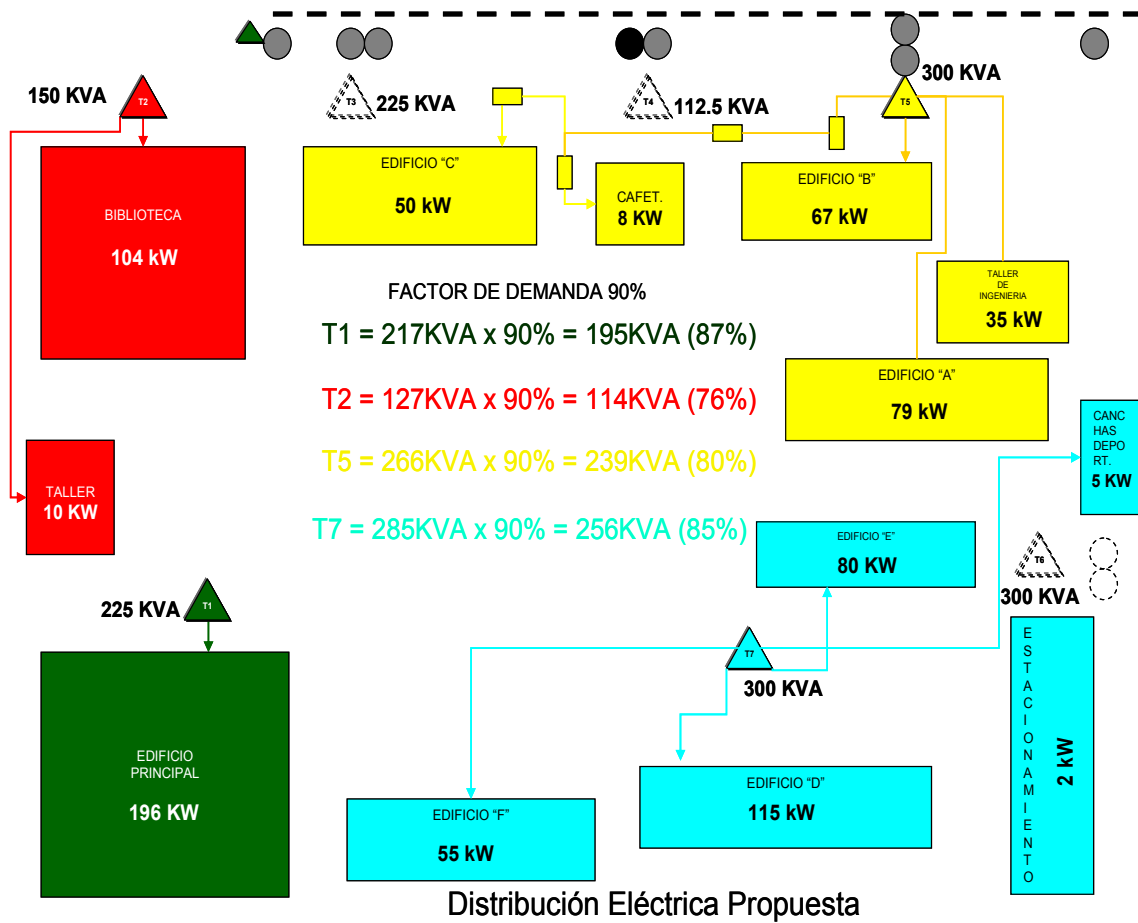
150 KVA
T2

T3
225 KVA

T4
112.5 KVA

300 KVA
T5

BIBLIOTECA
104 kW

EDIFICIO “C”
50 kW

CAFET.
8 KW

EDIFICIO “B”
67 kW

TALLER DE INGENIERIA
35 kW

FACTOR DE DEMANDA 90%

T1 = 217KVA x 90% = 195KVA (87%)

T2 = 127KVA x 90% = 114KVA (76%)

T5 = 266KVA x 90% = 239KVA (80%)

T7 = 285KVA x 90% = 256KVA (85%)

EDIFICIO “A”
79 kW

CANCHAS DEPORT.
5 KW

TALLER
10 KW

EDIFICIO “E”
80 KW

T6
300 KVA

225 KVA
T1

T7
300 KVA

ESTACIONAMIENTO
2 kW

EDIFICIO PRINCIPAL
196 KW

EDIFICIO “D”
115 kW

EDIFICIO “F”
55 kW

Distribución Eléctrica Propuesta